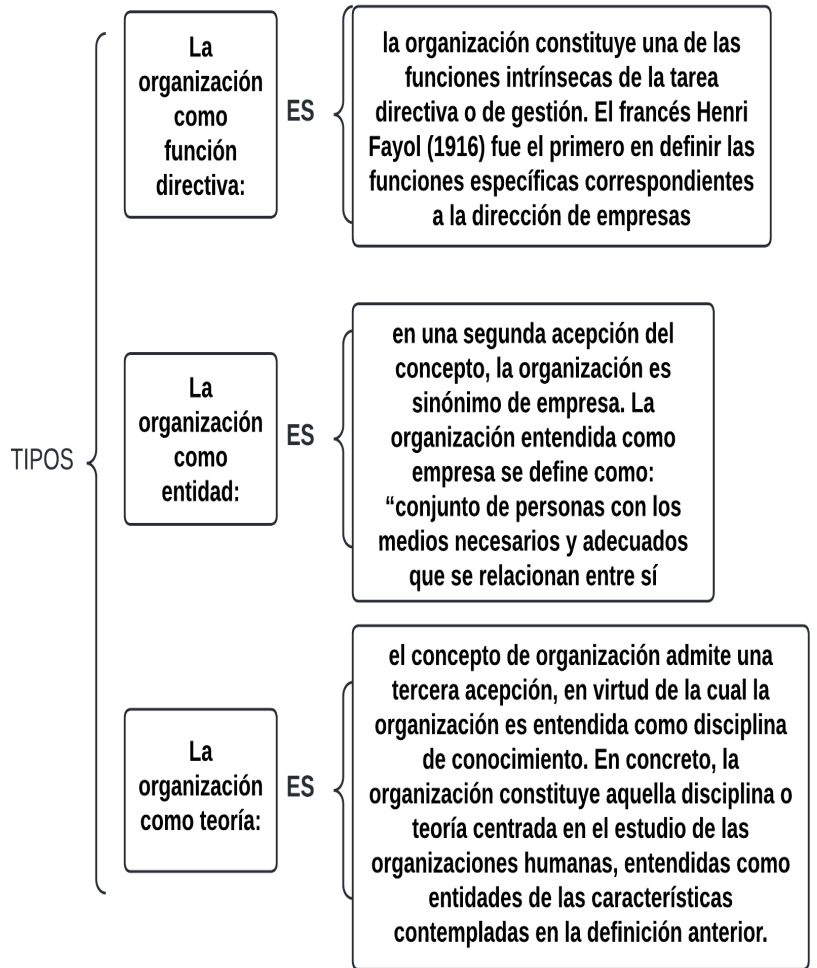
TIPOS

La organización como función directiva:

ES

la organización constituye una de las funciones intrínsecas de la tarea directiva o de gestión. El francés Henri Fayol (1916) fue el primero en definir las funciones específicas correspondientes a la dirección de empresas

La organización como entidad:

ES

en una segunda acepción del concepto, la organización es sinónimo de empresa. La organización entendida como empresa se define como: “conjunto de personas con los medios necesarios y adecuados que se relacionan entre sí

La organización como teoría:

ES

el concepto de organización admite una tercera acepción, en virtud de la cual la organización es entendida como disciplina de conocimiento. En concreto, la organización constituye aquella disciplina o teoría centrada en el estudio de las organizaciones humanas, entendidas como entidades de las características contempladas en la definición anterior.